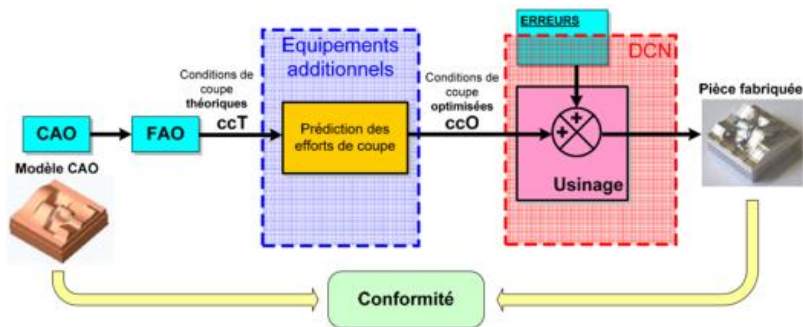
ERREURS

Equipements additionnels

DCN

Conditions de coupe théoriques ccT

Conditions de coupe optimisées ccO

Pièce fabriquée

CAO

FAO

Prédiction des efforts de coupe

+
+
+

Usinage

Modèle CAO

Conformité